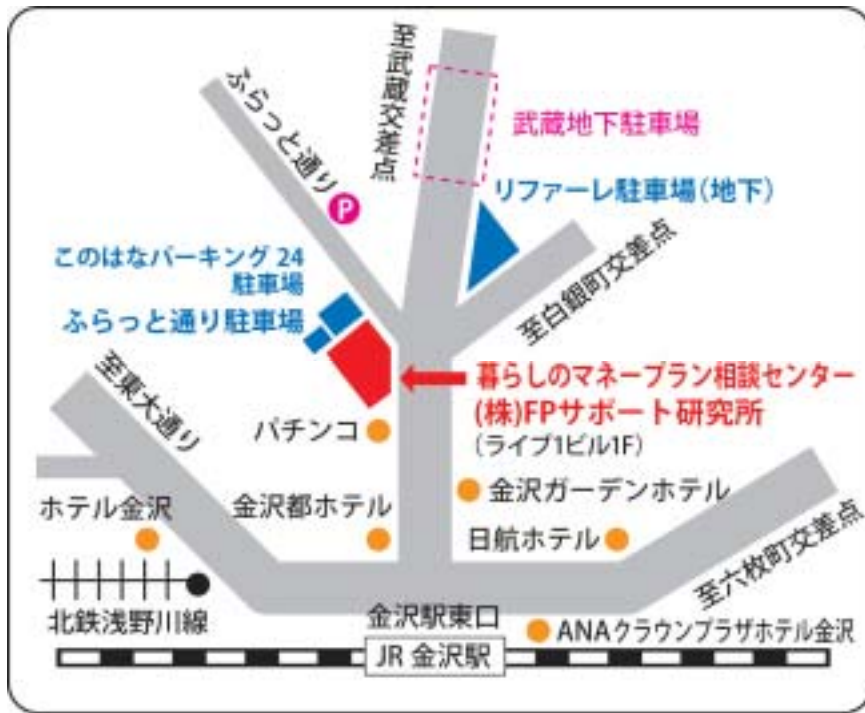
至武蔵交差点

ふらっと通り

P

武蔵地下駐車場

リファーレ駐車場(地下)

このはなパーキング 24 駐車場

ふらっと通り駐車場

至白銀町交差点

至東大通り

暮らしのマネープラン相談センター
(株)FPサポート研究所
(ライブ1ビル1F)

パチンコ

金沢ガーデンホテル

ホテル金沢

金沢都ホテル

日航ホテル

至六枚町交差点

北鉄浅野川線

金沢駅東口

ANAクラウンプラザホテル金沢

JR 金沢駅